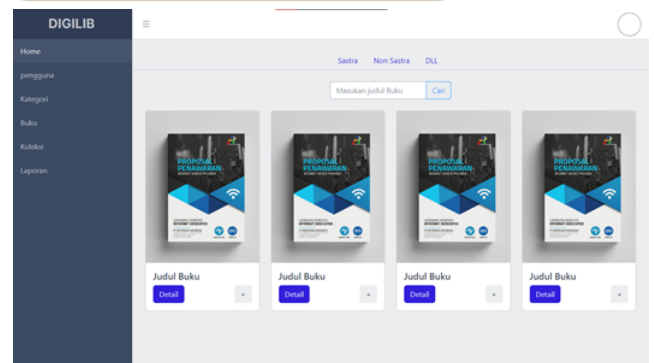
DIGILIB

≡

Home

pengguna

Kategori

Buku

Koleksi

Laporan

Sastra Non Sastra DLL

Masukan judul Buku Cari

PROPOSAL PENAWARAN

Judul Buku

Detail +

PROPOSAL PENAWARAN

Judul Buku

Detail +

PROPOSAL PENAWARAN

Judul Buku

Detail +

PROPOSAL PENAWARAN

Judul Buku

Detail +